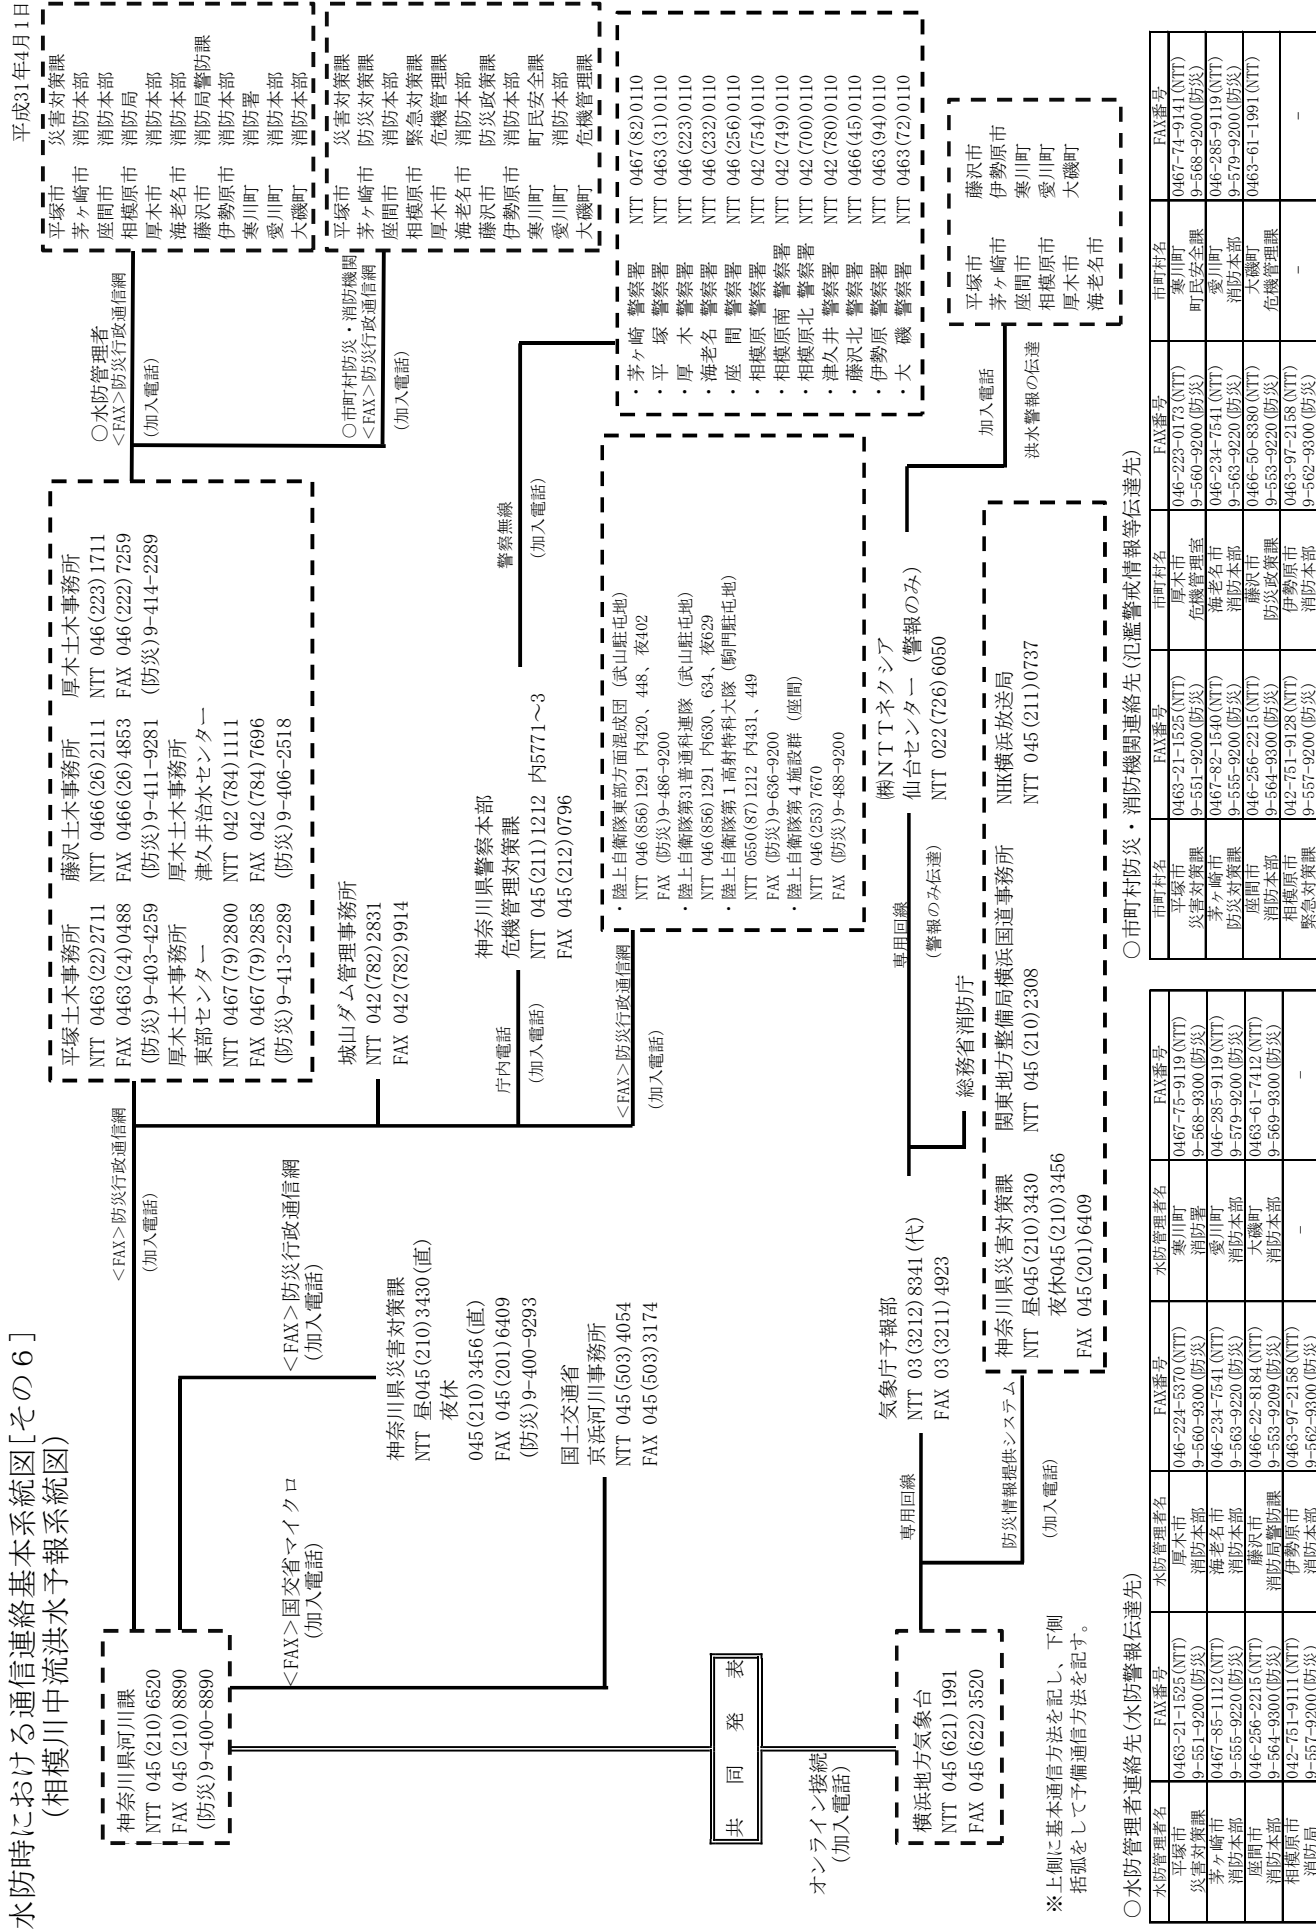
水防時における通信連絡基本系統図[その6]
(相模川中流洪水予報系統図)

平成31年4月1日

神奈川県河川課
NTT 045(210)6520
FAX 045(210)8890
(防災)9-400-8890

共　同　発　表

<FAX>国交省マイクロ
(加入電話)

<FAX>防災行政通信網
(加入電話)

<FAX>防災行政通信網
(加入電話)

神奈川県災害対策課
NTT 昼045(210)3430(直)
夜休
045(210)3456(直)
FAX 045(201)6409
(防災)9-400-9293

国土交通省
京浜河川事務所
NTT 045(503)4054
FAX 045(503)3174

平塚土木事務所
NTT 0463(22)2711
FAX 0463(24)0488
(防災)9-403-4259
厚木土木事務所
東部センター
NTT 0467(79)2800
FAX 0467(79)2858
(防災)9-413-2289

藤沢土木事務所
NTT 0466(26)2111
FAX 0466(26)4853
(防災)9-411-9281
厚木土木事務所
津久井治水センター
NTT 042(784)1111
FAX 042(784)7696
(防災)9-406-2518

厚木土木事務所
NTT 046(223)1711
FAX 046(222)7259
(防災)9-414-2289

城山ダム管理事務所
NTT 042(782)2831
FAX 042(782)9914

庁内電話
(加入電話)

神奈川県警察本部
危機管理対策課
NTT 045(211)1212 内5771~3
FAX 045(212)0796

警察無線
(加入電話)

○水防管理者
<FAX>防災行政通信網
(加入電話)

| 平塚市 | 災害対策課 |
|---|---|
| 茅ヶ崎市 | 消防本部 |
| 座間市 | 消防本部 |
| 相模原市 | 消防局 |
| 厚木市 | 消防本部 |
| 海老名市 | 消防本部 |
| 藤沢市 | 消防局警防課 |
| 伊勢原市 | 消防本部 |
| 寒川町 | 消防署 |
| 愛川町 | 消防本部 |
| 大磯町 | 消防本部 |

○市町村防災・消防機関
<FAX>防災行政通信網
(加入電話)

| 平塚市 | 災害対策課 |
|---|---|
| 茅ヶ崎市 | 防災対策課 |
| 座間市 | 消防本部 |
| 相模原市 | 緊急対策課 |
| 厚木市 | 危機管理課 |
| 海老名市 | 消防本部 |
| 藤沢市 | 防災政策課 |
| 伊勢原市 | 消防本部 |
| 寒川町 | 町民安全課 |
| 愛川町 | 消防本部 |
| 大磯町 | 危機管理課 |

<FAX>防災行政通信網
(加入電話)

・陸上自衛隊東部方面混成団(武山駐屯地)
NTT 046(856)1291 内420、448、夜402
FAX (防災)9-486-9200
・陸上自衛隊第31普通科連隊(武山駐屯地)
NTT 046(856)1291 内630、634、夜629
・陸上自衛隊第1高射特科大隊(駒門駐屯地)
NTT 0550(87)1212 内431、449
FAX (防災)9-636-9200
・陸上自衛隊第4施設群(座間)
NTT 046(253)7670
FAX (防災)9-488-9200

・茅ヶ崎 警察署 NTT 0467(82)0110
・平 塚 警察署 NTT 0463(31)0110
・厚 木 警察署 NTT 046(223)0110
・海老名 警察署 NTT 046(232)0110
・座 間 警察署 NTT 046(256)0110
・相模原 警察署 NTT 042(754)0110
・相模原南 警察署 NTT 042(749)0110
・相模原北 警察署 NTT 042(700)0110
・津久井 警察署 NTT 042(780)0110
・藤沢北 警察署 NTT 0466(45)0110
・伊勢原 警察署 NTT 0463(94)0110
・大 磯 警察署 NTT 0463(72)0110

オンライン接続
(加入電話)

横浜地方気象台
NTT 045(621)1991
FAX 045(622)3520

専用回線

気象庁予報部
NTT 03(3212)8341(代)
FAX 03(3211)4923

専用回線
(警報のみ伝達)

総務省消防庁

(株)NTTネクシア
仙台センター(警報のみ)
NTT 022(726)6050

防災情報提供システム
(加入電話)

神奈川県災害対策課
NTT 昼045(210)3430
夜休045(210)3456
FAX 045(201)6409

関東地方整備局横浜国道事務所
NTT 045(210)2308

NHK横浜放送局
NTT 045(211)0737

加入電話
洪水警報の伝達

平塚市　藤沢市
茅ヶ崎市　伊勢原市
座間市　寒川町
相模原市　愛川町
厚木市　大磯町
海老名市

※上側に基本通信方法を記し、下側括弧をして予備通信方法を記す。

○水防管理者連絡先(水防警報伝達先)

| 水防管理者名 | FAX番号 | 水防管理者名 | FAX番号 | 水防管理者名 | FAX番号 |
|---|---|---|---|---|---|
| 平塚市 災害対策課 | 0463-21-1525(NTT) 9-551-9200(防災) | 厚木市 消防本部 | 046-224-5370(NTT) 9-560-9300(防災) | 寒川町 消防署 | 0467-75-9119(NTT) 9-568-9300(防災) |
| 茅ヶ崎市 消防本部 | 0467-85-1112(NTT) 9-555-9220(防災) | 海老名市 消防本部 | 046-234-7541(NTT) 9-563-9220(防災) | 愛川町 消防本部 | 046-285-9119(NTT) 9-579-9200(防災) |
| 座間市 消防本部 | 046-256-2215(NTT) 9-564-9300(防災) | 藤沢市 消防局警防課 | 0466-22-8184(NTT) 9-553-9209(防災) | 大磯町 消防本部 | 0463-61-7412(NTT) 9-569-9300(防災) |
| 相模原市 消防局 | 042-751-9111(NTT) 9-557-9200(防災) | 伊勢原市 消防本部 | 0463-97-2158(NTT) 9-562-9300(防災) | - | - |

○市町村防災・消防機関連絡先(氾濫警戒情報等伝達先)

| 市町村名 | FAX番号 | 市町村名 | FAX番号 | 市町村名 | FAX番号 |
|---|---|---|---|---|---|
| 平塚市 災害対策課 | 0463-21-1525(NTT) 9-551-9200(防災) | 厚木市 危機管理室 | 046-223-0173(NTT) 9-560-9200(防災) | 寒川町 町民安全課 | 0467-74-9141(NTT) 9-568-9200(防災) |
| 茅ヶ崎市 防災対策課 | 0467-82-1540(NTT) 9-555-9200(防災) | 海老名市 消防本部 | 046-234-7541(NTT) 9-563-9220(防災) | 愛川町 消防本部 | 046-285-9119(NTT) 9-579-9200(防災) |
| 座間市 消防本部 | 046-256-2215(NTT) 9-564-9300(防災) | 藤沢市 防災政策課 | 0466-50-8380(NTT) 9-553-9220(防災) | 大磯町 危機管理課 | 0463-61-1991(NTT) |
| 相模原市 緊急対策課 | 042-751-9128(NTT) 9-557-9200(防災) | 伊勢原市 消防本部 | 0463-97-2158(NTT) 9-562-9300(防災) | - | - |